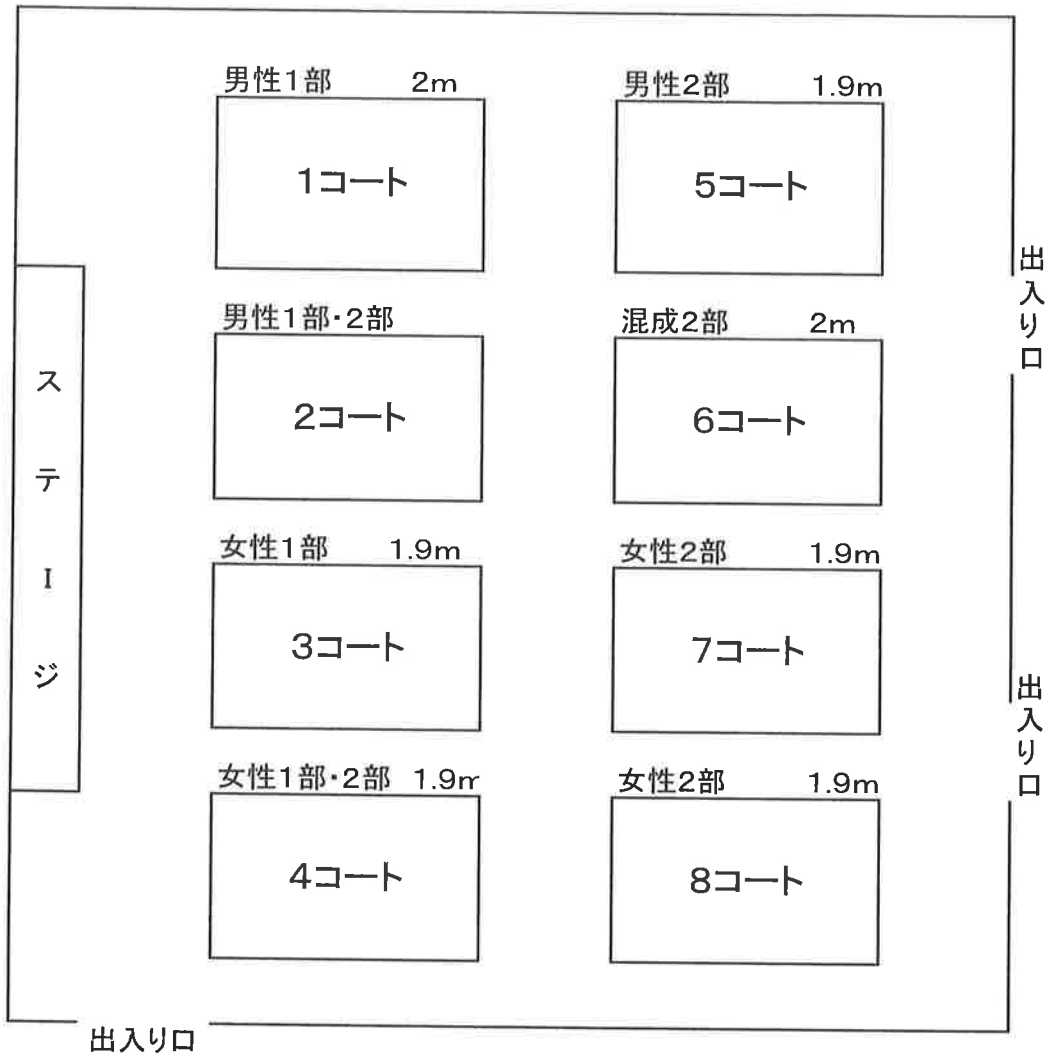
男性1部 2m

1コート

男性2部 1.9m

5コート

出入り口

男性1部・2部

2コート

混成2部 2m

6コート

ステIジ

女性1部 1.9m

3コート

女性2部 1.9m

7コート

出入り口

女性1部・2部 1.9m

4コート

女性2部 1.9m

8コート

出入り口